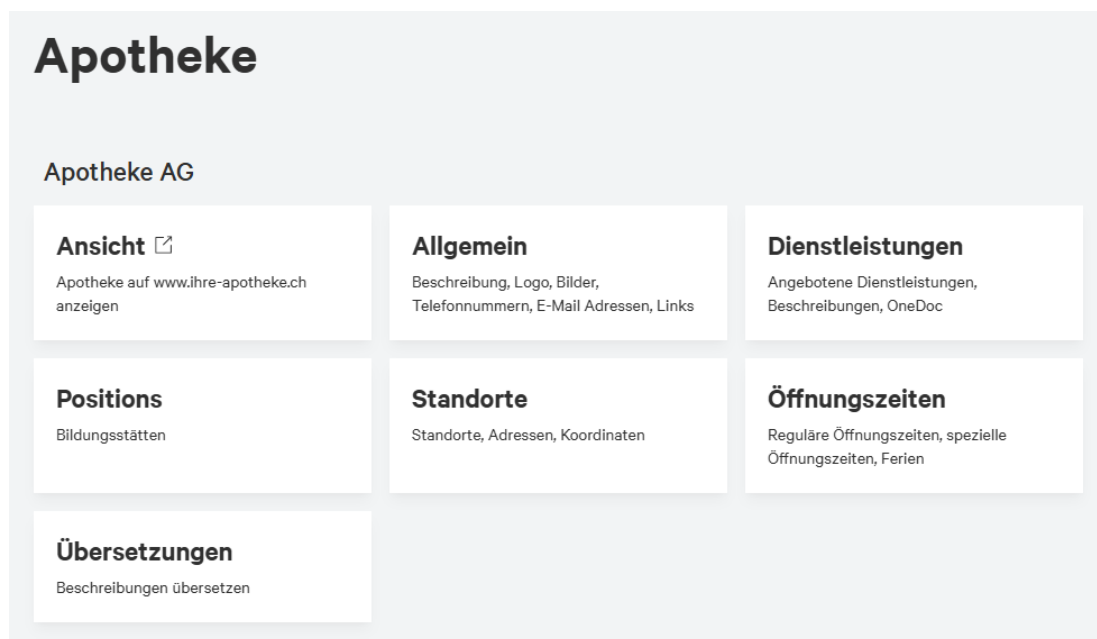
# Apotheke

Apotheke AG

**Ansicht**
Apotheke auf www.ihre-apotheke.ch anzeigen

**Allgemein**
Beschreibung, Logo, Bilder, Telefonnummern, E-Mail Adressen, Links

**Dienstleistungen**
Angebotene Dienstleistungen, Beschreibungen, OneDoc

**Positions**
Bildungsstätten

**Standorte**
Standorte, Adressen, Koordinaten

**Öffnungszeiten**
Reguläre Öffnungszeiten, spezielle Öffnungszeiten, Ferien

**Übersetzungen**
Beschreibungen übersetzen